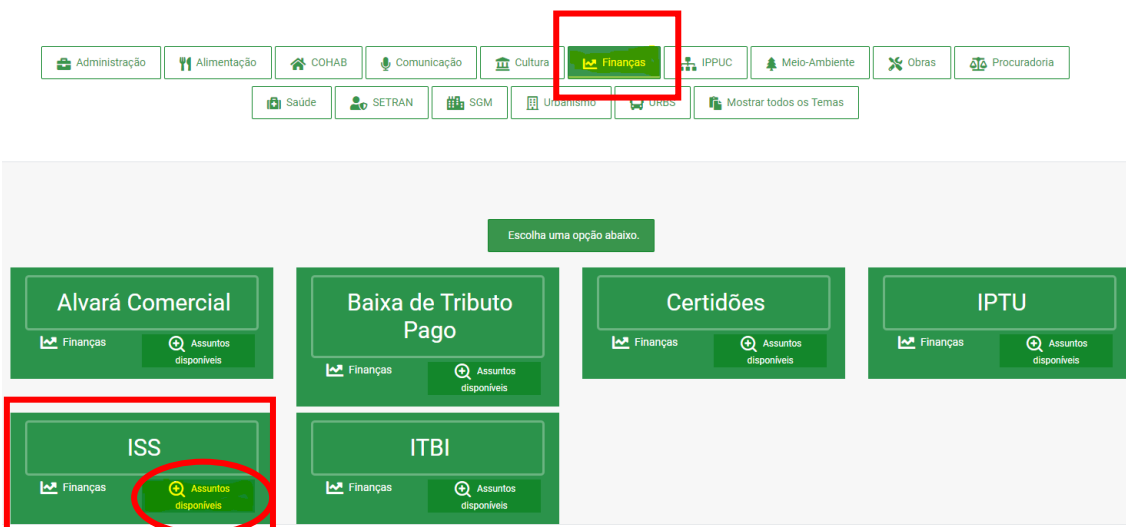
Administração
Alimentação
COHAB
Comunicação
Cultura
Finanças
IPPUC
Meio-Ambiente
Obras
Procuradoria
Saúde
SETRAN
SGM
Urbanismo
URBS
Mostrar todos os Temas

Escolha uma opção abaixo.

Alvará Comercial
Finanças
Assuntos disponíveis

Baixa de Tributo Pago
Finanças
Assuntos disponíveis

Certidões
Finanças
Assuntos disponíveis

IPTU
Finanças
Assuntos disponíveis

ISS
Finanças
Assuntos disponíveis

ITBI
Finanças
Assuntos disponíveis